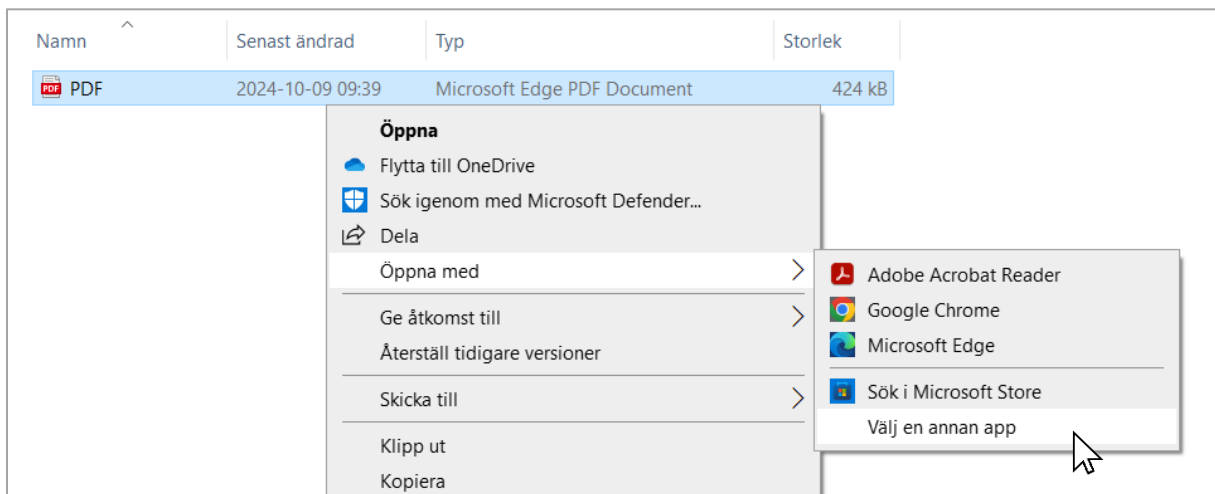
| Namn | Senast ändrad | Typ | Storlek |
|---|---|---|---|
| PDF | 2024-10-09 09:39 | Microsoft Edge PDF Document | 424 kB |

PDF

Öppna
Flytta till OneDrive
Sök igenom med Microsoft Defender...
Dela
Öppna med
Ge åtkomst till
Återställ tidigare versioner
Skicka till
Klipp ut
Kopiera

Adobe Acrobat Reader
Google Chrome
Microsoft Edge
Sök i Microsoft Store
Välj en annan app